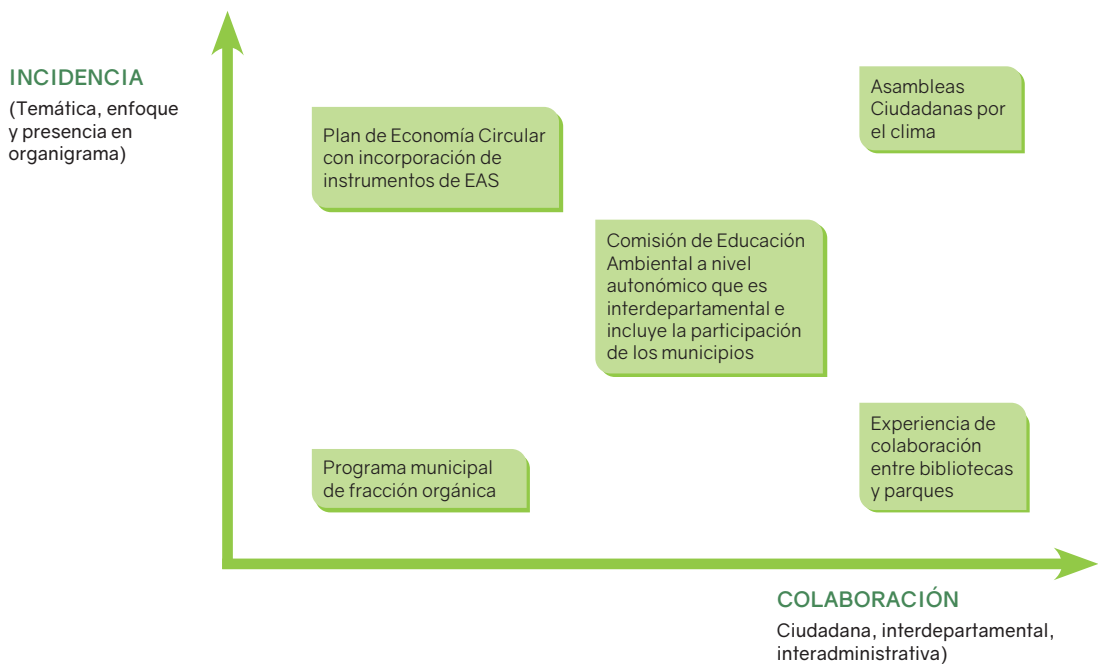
INCIDENCIA
(Temática, enfoque y presencia en organigrama)

Asambleas Ciudadanas por el clima

Plan de Economía Circular con incorporación de instrumentos de EAS

Comisión de Educación Ambiental a nivel autonómico que es interdepartamental e incluye la participación de los municipios

Experiencia de colaboración entre bibliotecas y parques

Programa municipal de fracción orgánica

COLABORACIÓN
Ciudadana, interdepartamental, interadministrativa)